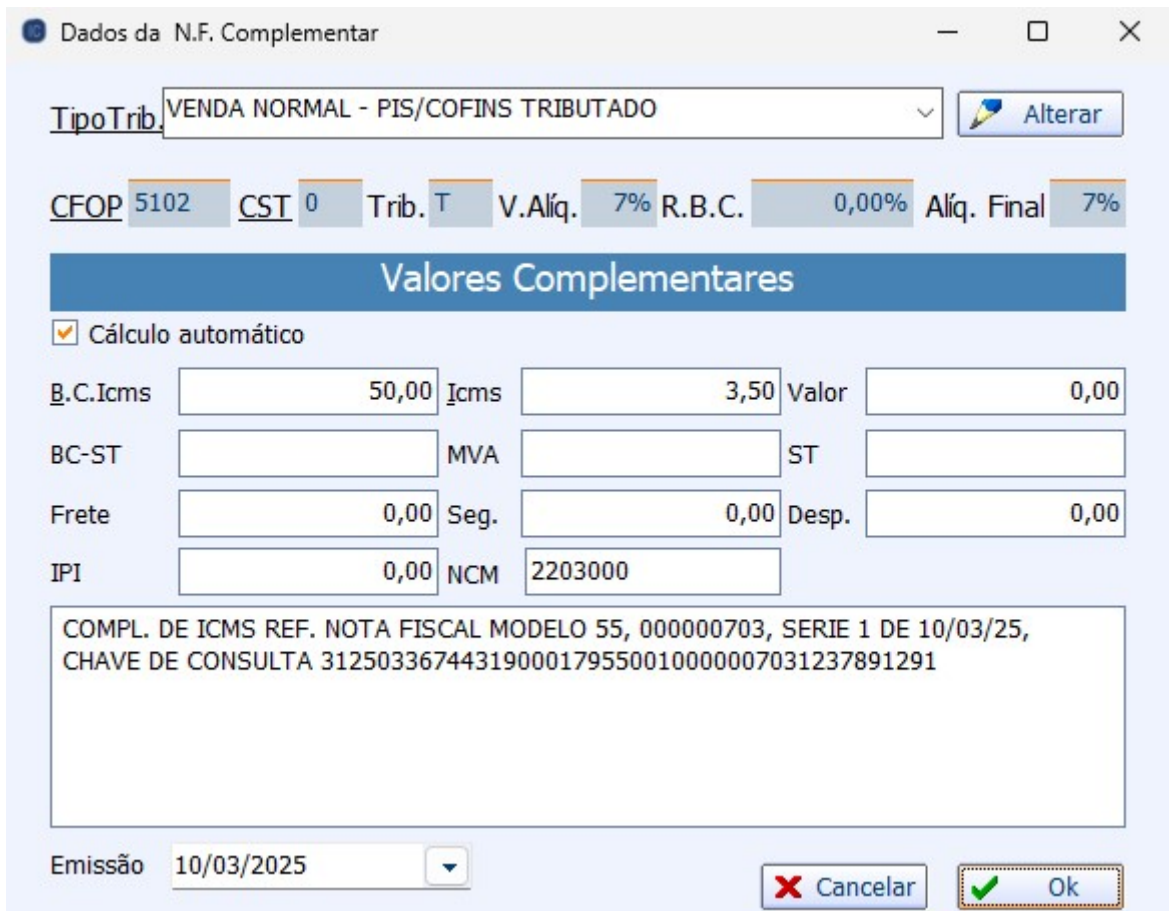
Dados da N.F. Complementar

TipoTrib. VENDA NORMAL - PIS/COFINS TRIBUTADO

Alterar

CFOP 5102 CST 0 Trib. T V.Alíq. 7% R.B.C. 0,00% Alíq. Final 7%

Valores Complementares

Cálculo automático

| | | | | | |
|---|---|---|---|---|---|
| B.C.Icms | 50,00 | Icms | 3,50 | Valor | 0,00 |
| BC-ST | | MVA | | ST | |
| Frete | 0,00 | Seg. | 0,00 | Desp. | 0,00 |
| IPI | 0,00 | NCM | 2203000 | | |

COMPL. DE ICMS REF. NOTA FISCAL MODELO 55, 000000703, SERIE 1 DE 10/03/25, CHAVE DE CONSULTA 31250336744319000179550010000007031237891291

Emissão 10/03/2025

Cancelar

Ok